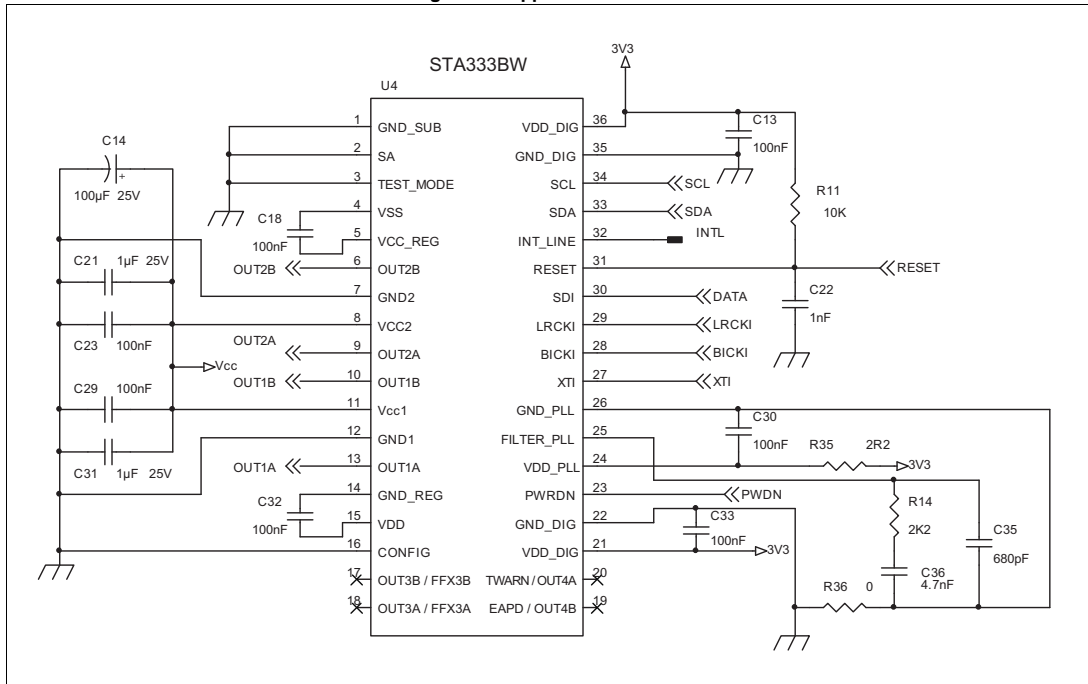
STA333BW

U4

3V3

C14

100µF 25V

C21 1µF 25V

C23 100nF

C29 100nF

C31 1µF 25V

C18

100nF

C32

100nF

OUT2B

OUT2A

OUT1B

Vcc

OUT1A

1 GND_SUB
2 SA
3 TEST_MODE
4 VSS
5 VCC_REG
6 OUT2B
7 GND2
8 VCC2
9 OUT2A
10 OUT1B
11 Vcc1
12 GND1
13 OUT1A
14 GND_REG
15 VDD
16 CONFIG
17 OUT3B / FFX3B
18 OUT3A / FFX3A

36 VDD_DIG
35 GND_DIG
34 SCL
33 SDA
32 INT_LINE
31 RESET
30 SDI
29 LRCKI
28 BICKI
27 XTI
26 GND_PLL
25 FILTER_PLL
24 VDD_PLL
23 PWRDN
22 GND_DIG
21 VDD_DIG
20 TWARN / OUT4A
19 EAPD / OUT4B

C13

100nF

SCL

SDA

INTL

R11

10K

RESET

DATA

LRCKI

BICKI

XTI

C22

1nF

C30

100nF

R35 2R2

3V3

PWDN

R14

2K2

C33

100nF

3V3

C35

680pF

C36

4.7nF

R36 0